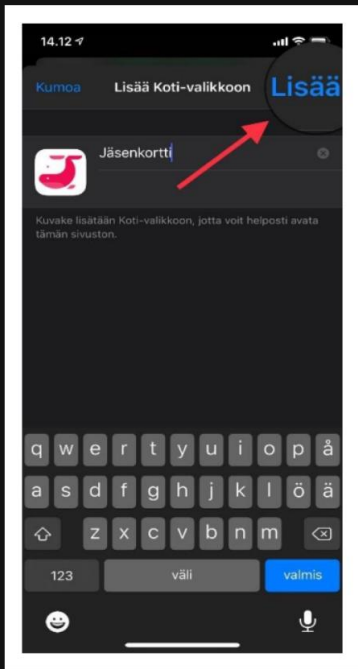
14.12

Kumoa Lisää Koti-valikkoon Lisää

Jäsenkortti

Kuvake lisätään Koti-valikkoon, jotta voit helposti avata tämän sivuston.

q w e r t y u i o p å
a s d f g h j k l ö ä
z x c v b n m
123 väli valmis